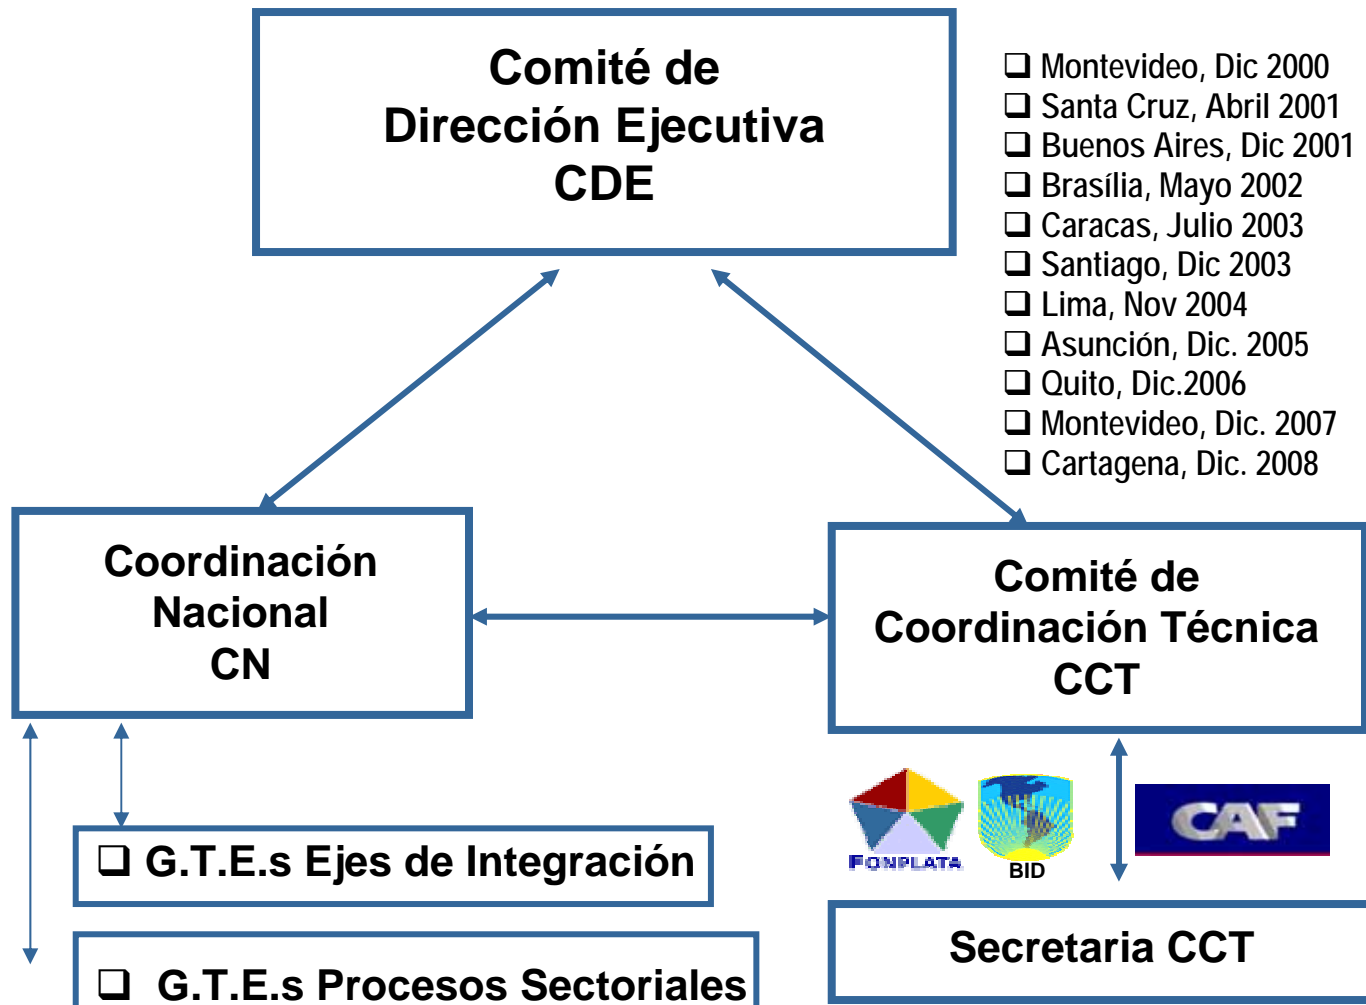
Comité de
Dirección Ejecutiva
CDE

❑ Montevideo, Dic 2000
❑ Santa Cruz, Abril 2001
❑ Buenos Aires, Dic 2001
❑ Brasília, Mayo 2002
❑ Caracas, Julio 2003
❑ Santiago, Dic 2003
❑ Lima, Nov 2004
❑ Asunción, Dic. 2005
❑ Quito, Dic.2006
❑ Montevideo, Dic. 2007
❑ Cartagena, Dic. 2008

Coordinación
Nacional
CN

Comité de
Coordinación Técnica
CCT

FONPLATA

BID

CAF

❑ G.T.E.s Ejes de Integración

❑ G.T.E.s Procesos Sectoriales

Secretaria CCT